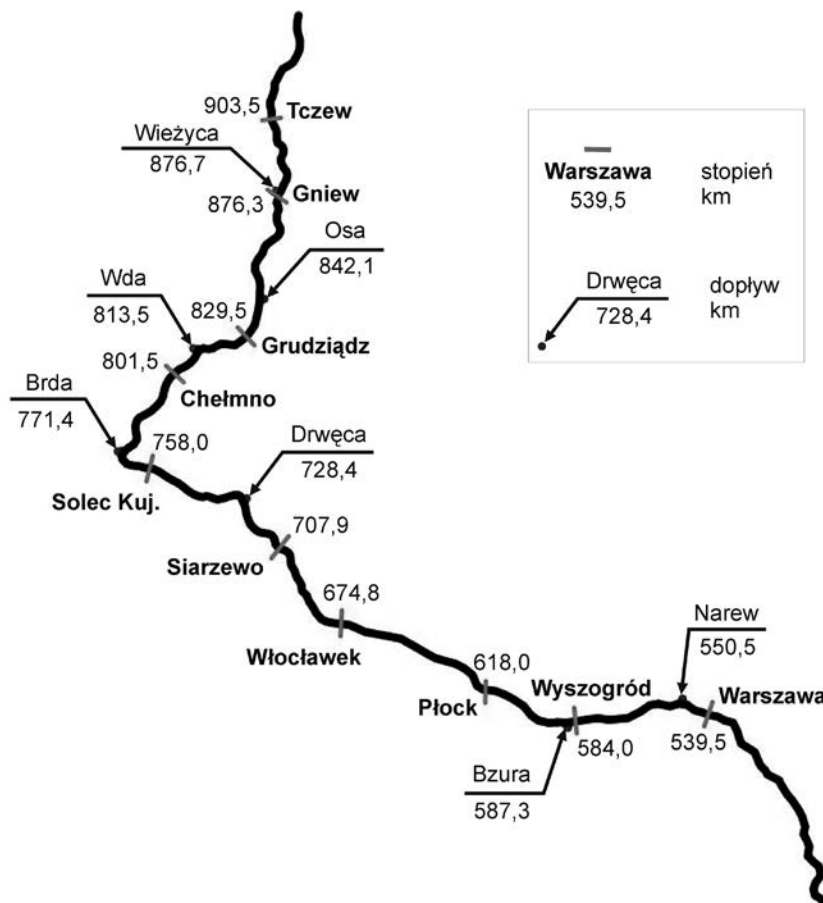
903,5 Tczew

Wieżyca
876,7

876,3 Gniew

Osa
842,1

Wda
813,5

829,5
Grudziądz

801,5
Chełmno

Brda
771,4

758,0

Drwęca
728,4

Solec Kuj.

707,9
Siarzewo

674,8
Włocławek

618,0
Płock

Wyszogród

584,0

Bzura
587,3

Narew
550,5

Warszawa
539,5

Warszawa
539,5
stopień
km

Drwęca
728,4
dopływ
km